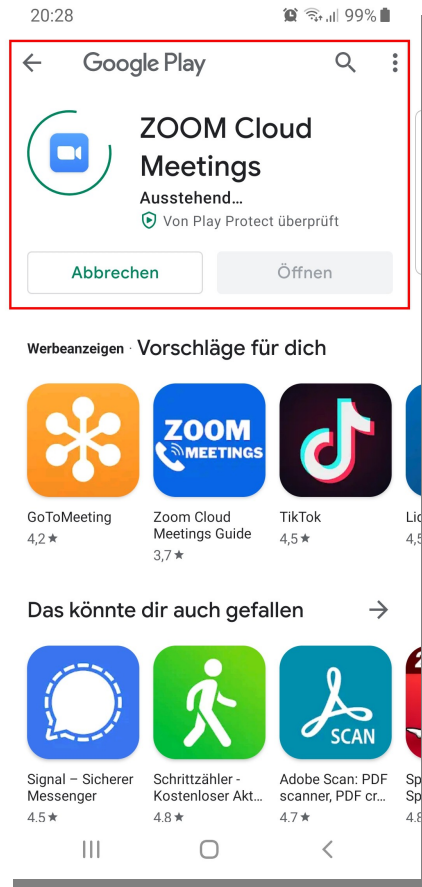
20:28 99%

Google Play

ZOOM Cloud Meetings

Ausstehend…

Von Play Protect überprüft

Abbrechen

Öffnen

Werbeanzeigen · Vorschläge für dich

ZOOM MEETINGS

GoToMeeting
4,2 ★

Zoom Cloud Meetings Guide
3,7 ★

TikTok
4,5 ★

Li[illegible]
4,5

Das könnte dir auch gefallen

SCAN

Signal – Sicherer Messenger
4.5 ★

Schrittzähler - Kostenloser Akt…
4.8 ★

Adobe Scan: PDF scanner, PDF cr…
4.7 ★

Sp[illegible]
Sp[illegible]
4.8